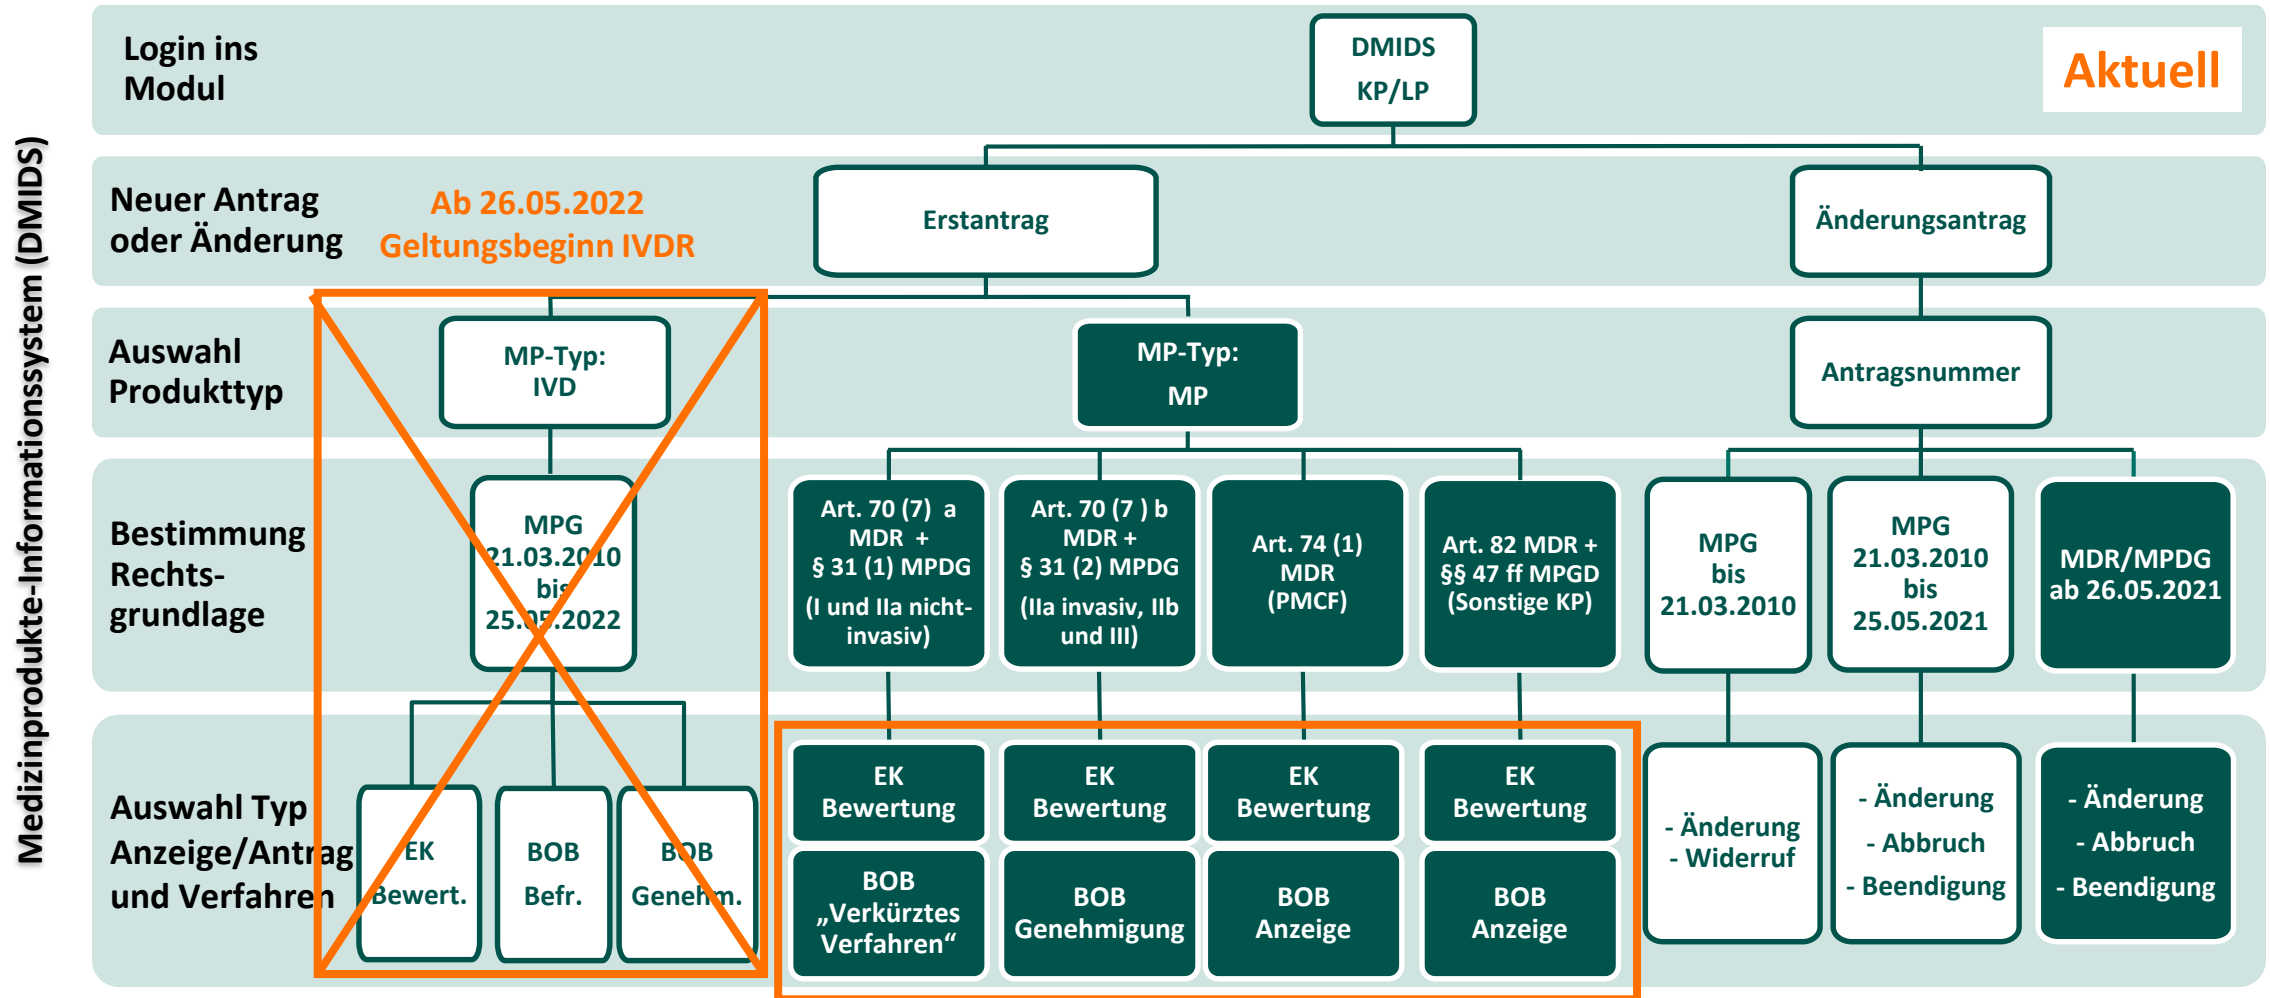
Medizinprodukte-Informationssystem (DMIDS)

Login ins Modul

DMIDS KP/LP

Aktuell

Neuer Antrag oder Änderung

Ab 26.05.2022 Geltungsbeginn IVDR

Erstantrag

Änderungsantrag

Auswahl Produkttyp

MP-Typ: IVD

MP-Typ: MP

Antragsnummer

Bestimmung Rechts-grundlage

MPG 21.03.2010 bis 25.05.2022

Art. 70 (7) a MDR + § 31 (1) MPDG (I und IIa nicht-invasiv)

Art. 70 (7 ) b MDR + § 31 (2) MPDG (IIa invasiv, IIb und III)

Art. 74 (1) MDR (PMCF)

Art. 82 MDR + §§ 47 ff MPGD (Sonstige KP)

MPG bis 21.03.2010

MPG 21.03.2010 bis 25.05.2021

MDR/MPDG ab 26.05.2021

Auswahl Typ Anzeige/Antrag und Verfahren

EK Bewert.

BOB Befr.

BOB Genehm.

EK Bewertung

BOB „Verkürztes Verfahren“

EK Bewertung

BOB Genehmigung

EK Bewertung

BOB Anzeige

EK Bewertung

BOB Anzeige

- Änderung
- Widerruf

- Änderung
- Abbruch
- Beendigung

- Änderung
- Abbruch
- Beendigung